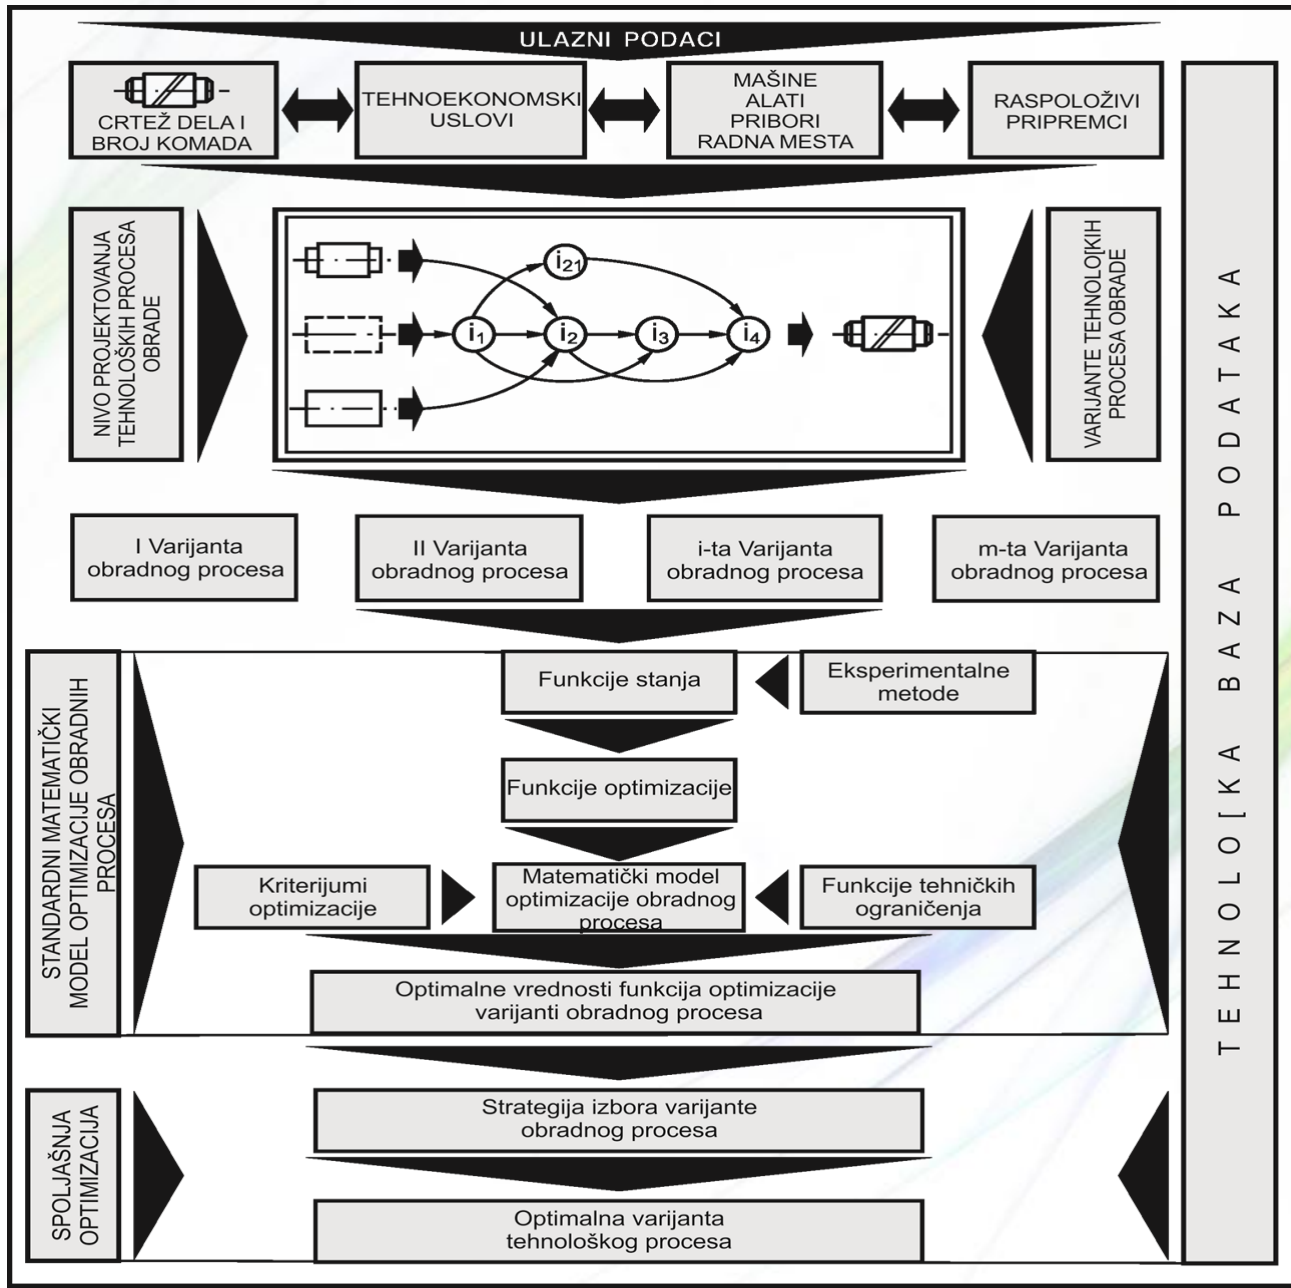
ULAZNI PODACI

CRTEŽ DELA I BROJ KOMADA

TEHNOEKONOMSKI USLOVI

MAŠINE ALATI PRIBORI RADNA MESTA

RASPOLOŽIVI PRIPREMCI

NIVO PROJEKTOVANJA TEHNOLOŠKIH PROCESA OBRADE

$i_{21}$ $i_1$ $i_2$ $i_3$ $i_4$

VARIJANTE TEHNOLO[KIH PROCESA OBRADE

I Varijanta obradnog procesa

II Varijanta obradnog procesa

i-ta Varijanta obradnog procesa

m-ta Varijanta obradnog procesa

STANDARDNI MATEMATIČKI MODEL OPTIMIZACIJE OBRADNIH PROCESA

Funkcije stanja

Eksperimentalne metode

Funkcije optimizacije

Kriterijumi optimizacije

Matematički model optimizacije obradnog procesa

Funkcije tehničkih ograničenja

Optimalne vrednosti funkcija optimizacije varijanti obradnog procesa

SPOLJAŠNJA OPTIMIZACIJA

Strategija izbora varijante obradnog procesa

Optimalna varijanta tehnološkog procesa

TEHNOLO[KA BAZA PODATAKA